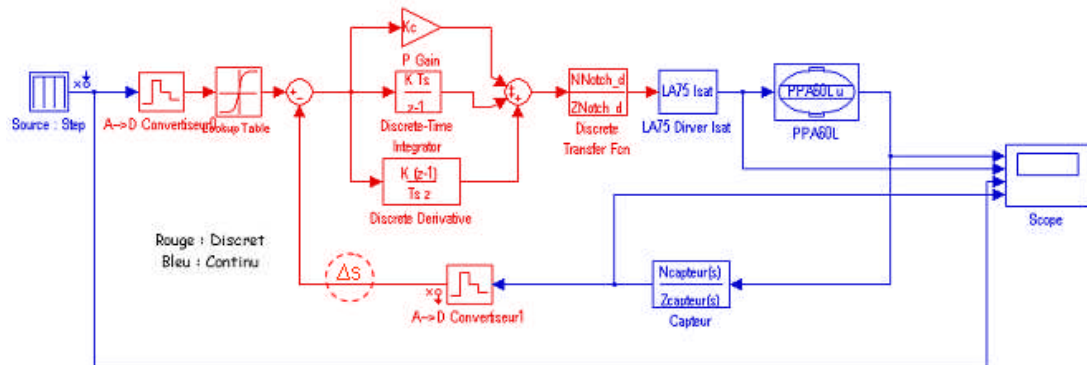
Source : Step

A->D Convertisseur

Lookup Table

Kc

P Gain

K Ts
z-1

Discrete-Time Integrator

K (z-1)
Ts z

Discrete Derivative

NNotch_d
ZNotch_d

Discrete Transfer Fcn

LA75 Isat

LA75 Dirver Isat

PPA60L u

PPA60L

Scope

Rouge : Discret
Bleu : Continu

ΔS

A->D Convertiseur1

Ncapteur(s)
Zcapteur(s)

Capteur